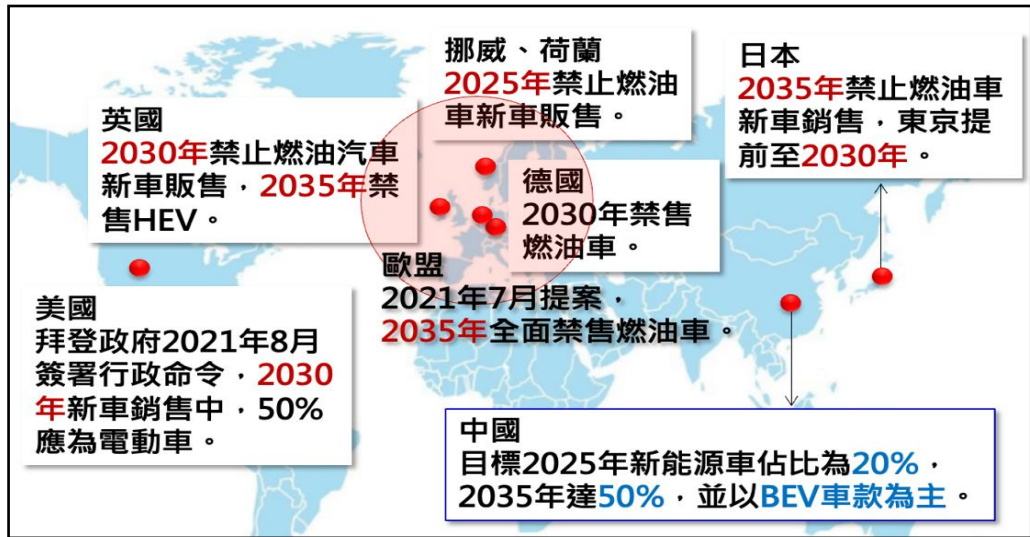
挪威、荷蘭
2025年禁止燃油車新車販售。

日本
2035年禁止燃油車新車銷售，東京提前至2030年。

英國
2030年禁止燃油汽車新車販售，2035年禁售HEV。

德國
2030年禁售燃油車。

歐盟
2021年7月提案，2035年全面禁售燃油車。

美國
拜登政府2021年8月簽署行政命令，2030年新車銷售中，50%應為電動車。

中國
目標2025年新能源車佔比為20%，2035年達50%，並以BEV車款為主。